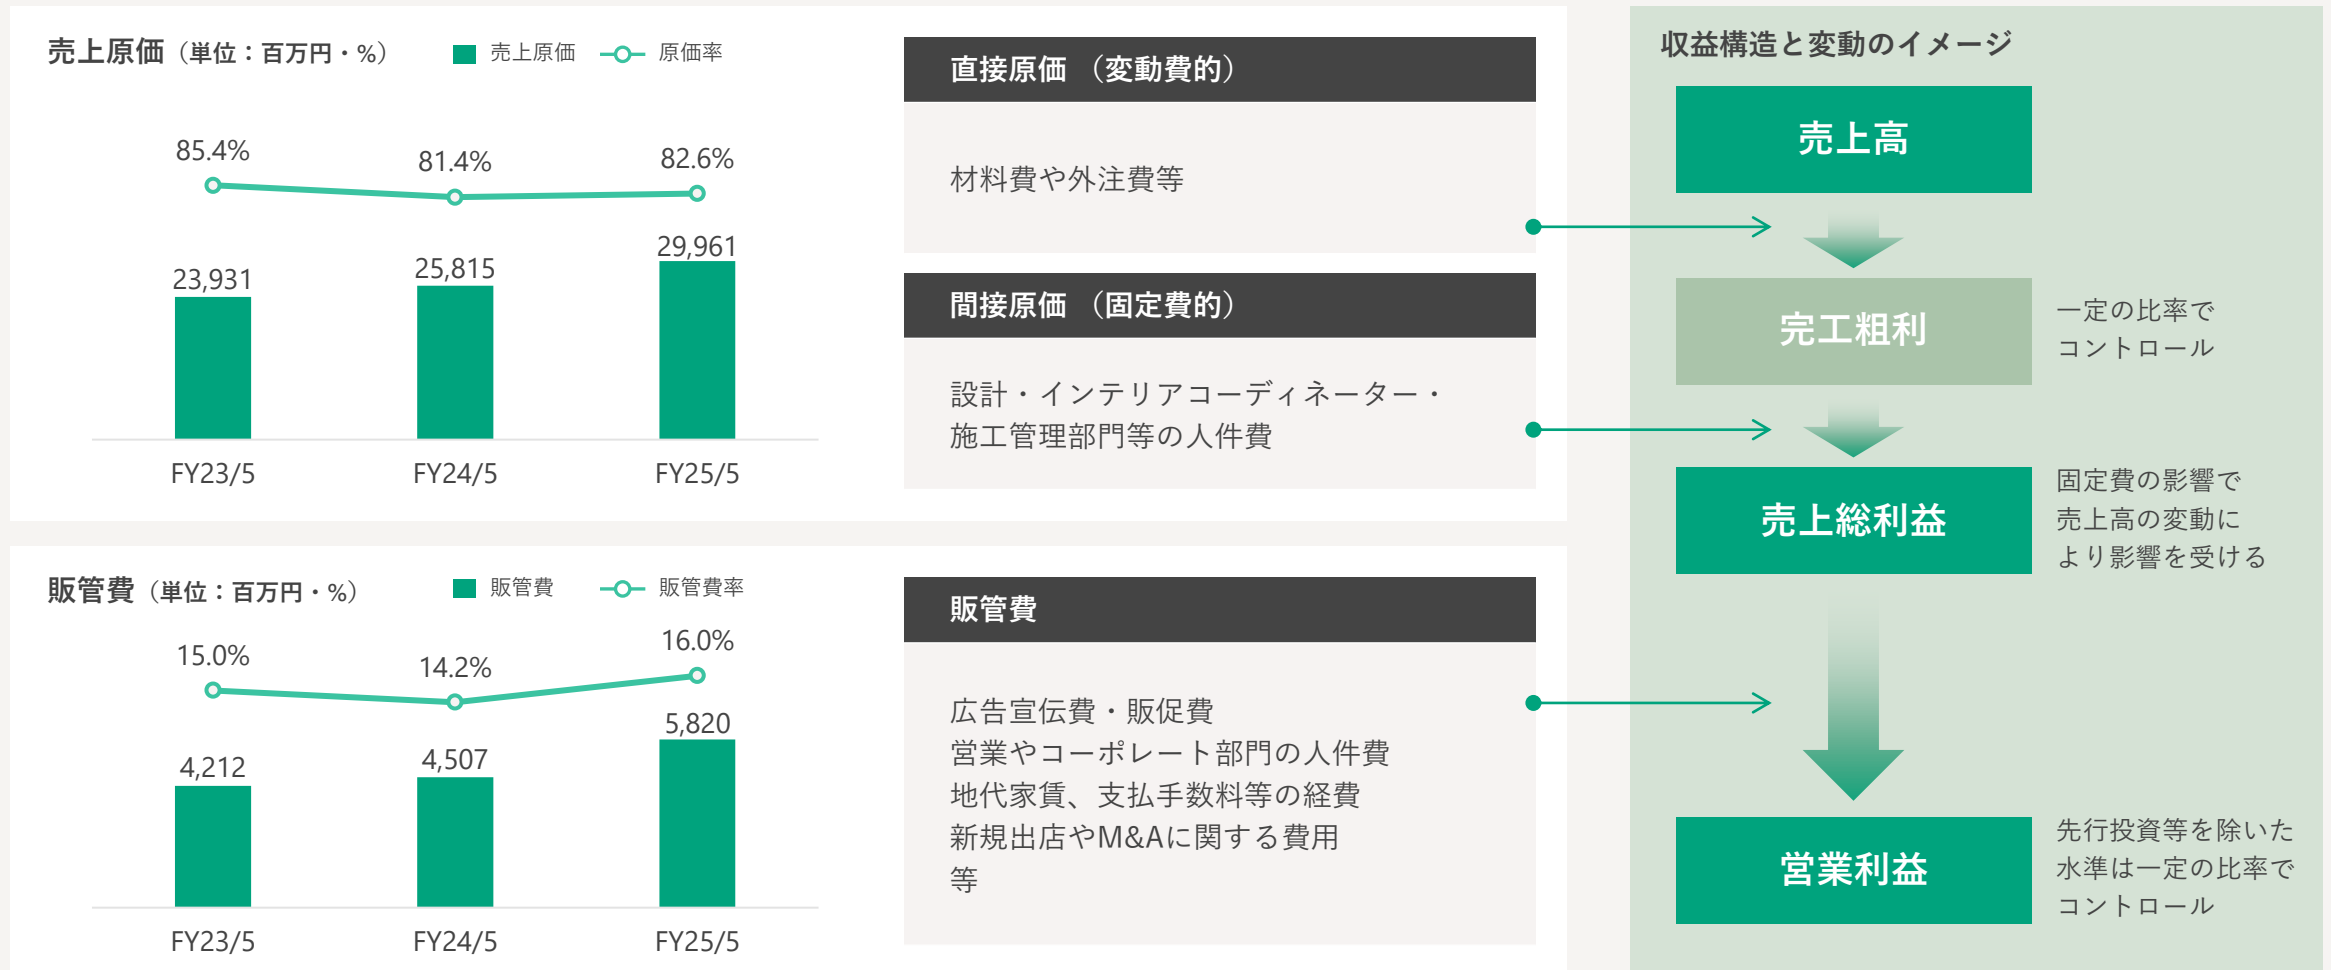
売上原価（単位：百万円・%） 売上原価 原価率

85.4% 81.4% 82.6%

23,931 25,815 29,961

FY23/5 FY24/5 FY25/5

直接原価 （変動費的）

材料費や外注費等

間接原価 （固定費的）

設計・インテリアコーディネーター・施工管理部門等の人件費

販管費（単位：百万円・%） 販管費 販管費率

15.0% 14.2% 16.0%

4,212 4,507 5,820

FY23/5 FY24/5 FY25/5

販管費

広告宣伝費・販促費
営業やコーポレート部門の人件費
地代家賃、支払手数料等の経費
新規出店やM&Aに関する費用
等

収益構造と変動のイメージ

売上高

完工粗利

一定の比率でコントロール

売上総利益

固定費の影響で売上高の変動により影響を受ける

営業利益

先行投資等を除いた水準は一定の比率でコントロール